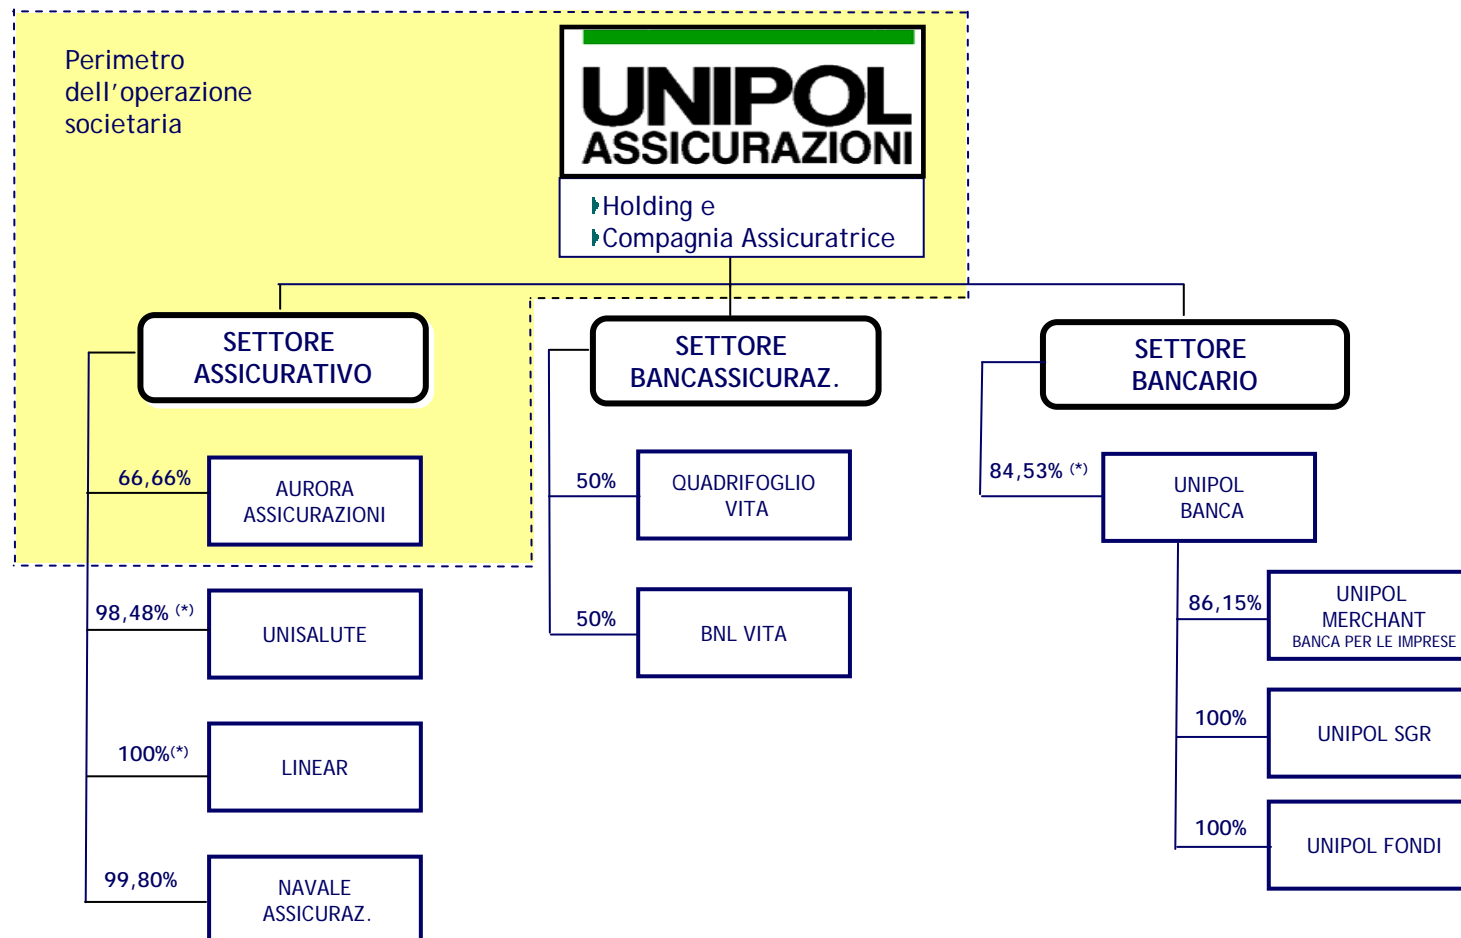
Perimetro dell'operazione societaria

UNIPOL ASSICURAZIONI

Holding e
Compagnia Assicuratrice

SETTORE ASSICURATIVO

SETTORE BANCASSICURAZ.

SETTORE BANCARIO

66,66%
AURORA ASSICURAZIONI

98,48% (*)
UNISALUTE

100%(*)
LINEAR

99,80%
NAVALE ASSICURAZ.

50%
QUADRIFOGLIO VITA

50%
BNL VITA

84,53% (*)
UNIPOL BANCA

86,15%
UNIPOL MERCHANT
BANCA PER LE IMPRESE

100%
UNIPOL SGR

100%
UNIPOL FONDI